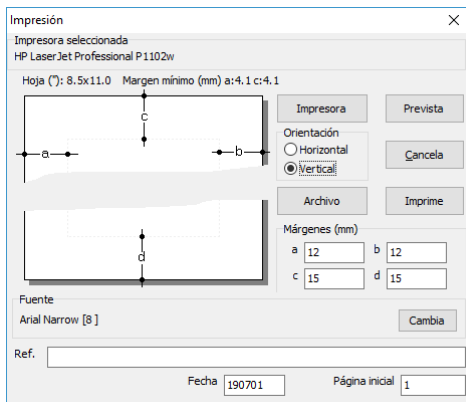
Impresión

Impresora seleccionada
HP LaserJet Professional P1102w

Hoja ("): 8.5x11.0 Margen mínimo (mm) a:4.1 c:4.1

c
a
b
d

Impresora
Prevista

Orientación
Horizontal
Vertical

Cancela

Archivo
Imprime

Márgenes (mm)
a 12
b 12
c 15
d 15

Fuente
Arial Narrow [8 ]
Cambia

Ref.

Fecha 190701
Página inicial 1